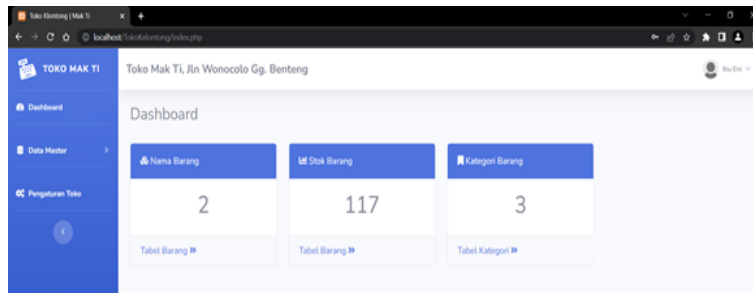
Toko Klontong | Mak Ti
localhost/TokoKelontong/index.php

TOKO MAK TI
Dashboard
Data Master
Pengaturan Toko

Toko Mak Ti, Jln Wonocolo Gg. Benteng
Ibu Eni

Dashboard

Nama Barang
2
Tabel Barang »

Stok Barang
117
Tabel Barang »

Kategori Barang
3
Tabel Kategori »